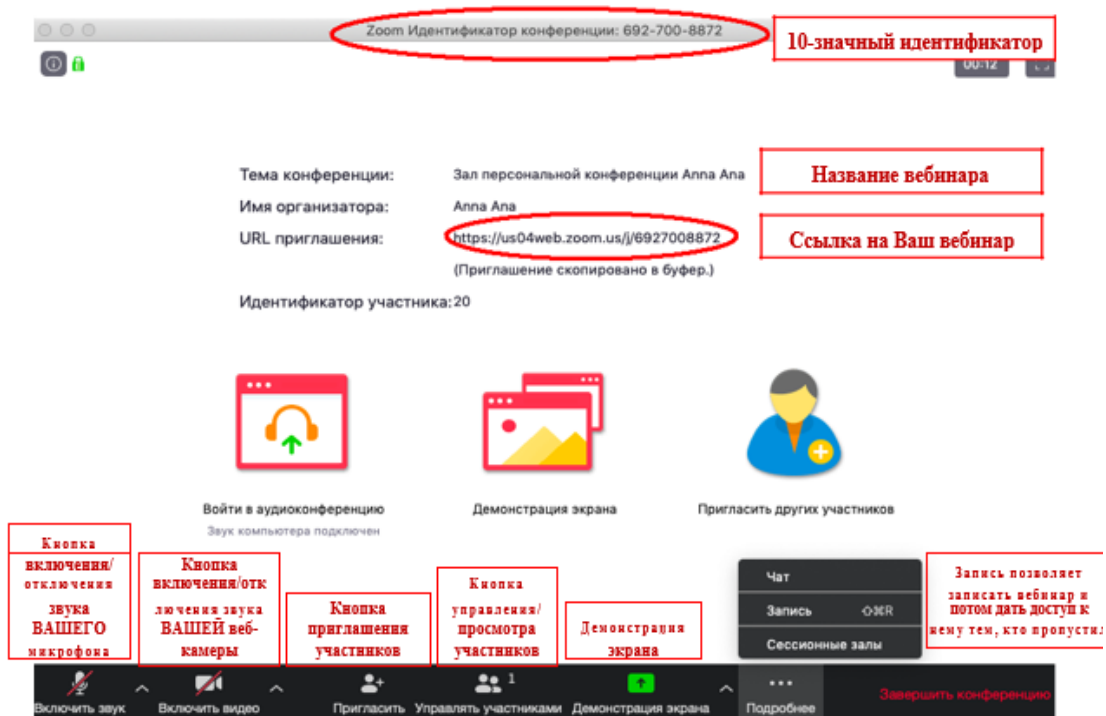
Zoom Идентификатор конференции: 692-700-8872

10-значный идентификатор

00:12

Тема конференции: Зал персональной конференции Anna Ana

Название вебинара

Имя организатора: Anna Ana

URL приглашения: https://us04web.zoom.us/j/6927008872

Ссылка на Ваш вебинар

(Приглашение скопировано в буфер.)

Идентификатор участника: 20

Войти в аудиоконференцию

Звук компьютера подключен

Демонстрация экрана

Пригласить других участников

Кнопка включения/отключения звука ВАШЕГО микрофона

Кнопка включения/отключения звука ВАШЕЙ веб-камеры

Кнопка приглашения участников

Кнопка управления/просмотра участников

Демонстрация экрана

Чат

Запись ⇧⌘R

Сессионные залы

Запись позволяет записать вебинар и потом дать доступ к нему тем, кто пропустил

Включить звук

Включить видео

Пригласить

Управлять участниками 1

Демонстрация экрана

Подробнее

Завершить конференцию